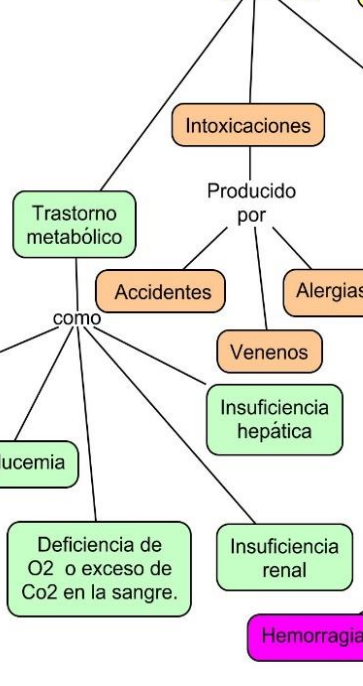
Intoxicaciones

Producido por

Trastorno metabólico

Accidentes

Alergias

como

Venenos

Insuficiencia hepática

lucemia

Deficiencia de O2 o exceso de Co2 en la sangre.

Insuficiencia renal

Hemorragia